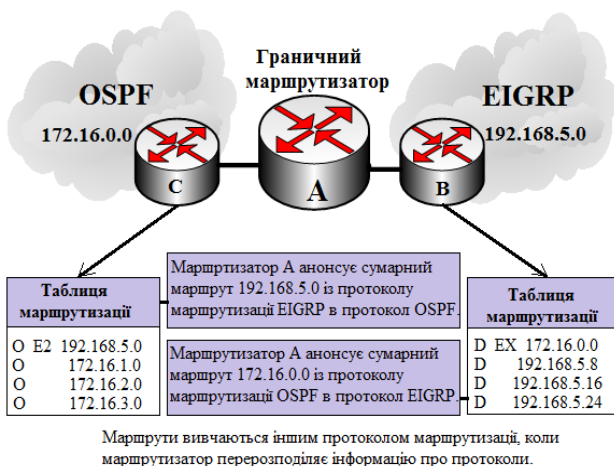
Граничний маршрутизатор

OSPF

172.16.0.0

EIGRP

192.168.5.0

C

A

B

Таблиця маршрутизації

| | |
|---|---|
| O E2 | 192.168.5.0 |
| O | 172.16.1.0 |
| O | 172.16.2.0 |
| O | 172.16.3.0 |

Маршрутизатор A анонсує сумарний маршрут 192.168.5.0 із протоколу маршрутизації EIGRP в протокол OSPF.

Маршрутизатор A анонсує сумарний маршрут 172.16.0.0 із протоколу маршрутизації OSPF в протокол EIGRP.

Таблиця маршрутизації

| | |
|---|---|
| D EX | 172.16.0.0 |
| D | 192.168.5.8 |
| D | 192.168.5.16 |
| D | 192.168.5.24 |

Маршрути вивчаються іншим протоколом маршрутизації, коли маршрутизатор перерозподіляє інформацію про протоколи.